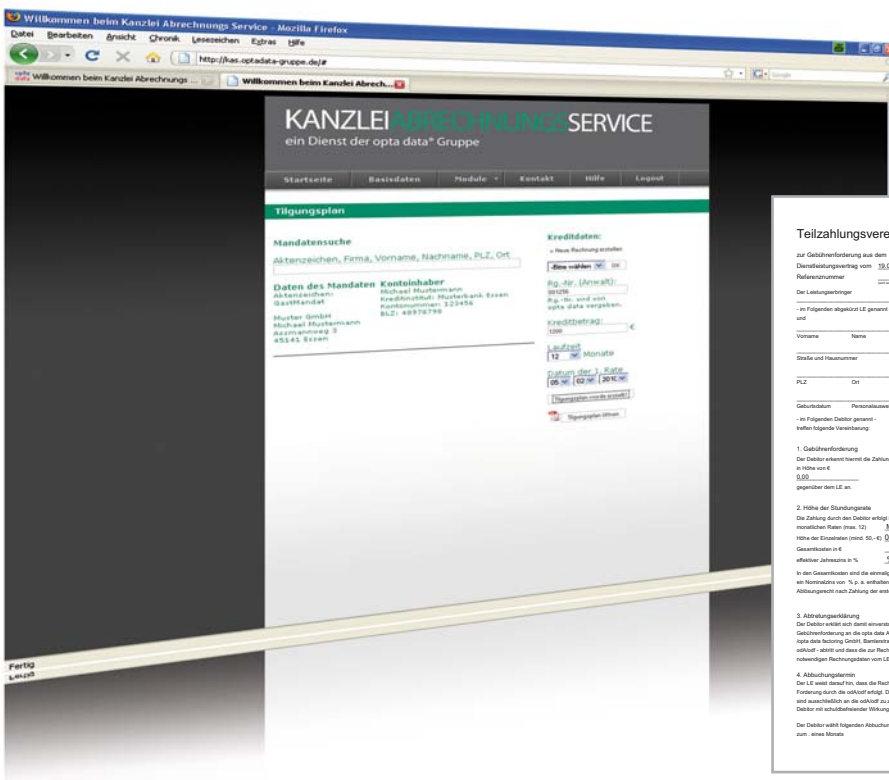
Willkommen beim Kanzlei Abrechnungs Service - Mozilla Firefox

Datei Bearbeiten Ansicht Chronik Lesezeichen Extras Hilfe

http://kas.optadata-gruppe.de/#

Willkommen beim Kanzlei Abrechnungs ...

Willkommen beim Kanzlei Abrech...

KANZLEIABRECHNUNGSSERVICE
ein Dienst der opta data® Gruppe

Startseite Basisdaten Module Kontakt Hilfe Logout

Tilgungsplan

Mandatensuche

Aktenzeichen, Firma, Vorname, Nachname, PLZ, Ort

Daten des Mandaten
Aktenzeichen:
Gastmandat

Muster GmbH
Michael Mustermann
Azzmannweg 3
45141 Essen

Kontoinhaber
Michael Mustermann
Kreditinstitut: Musterbank Essen
Kontonummer: 123456
BLZ: 48978798

Kreditdaten:

Neue Rechnung erstellen

-Bitte wählen- OK

Rg.-Nr. (Anwalt):
001256
Rg.-Nr. wird von opta data vergeben.

Kreditbetrag:
1200 €

Laufzeit
12 Monate

Datum der 1. Rate
05 02 2010

Tilgungsplan erstellen

Tilgungsplan öffnen

Fertig

Teilzahlungsvere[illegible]

zur Gebührenforderung aus dem
Dienstleistungsvertrag vom 19.0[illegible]
Referenznummer

Der Leistungserbringer

- im Folgenden abgekürzt LE genannt
und

Vorname Name

Straße und Hausnummer

PLZ Ort

Geburtsdatum Personalauswe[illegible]

- im Folgenden Debitor genannt -
treffen folgende Vereinbarung:

1. Gebührenforderung
Der Debitor erkennt hiermit die Zahlun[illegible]
in Höhe von €
0,00
gegenüber dem LE an.

2. Höhe der Stundungsrate
Die Zahlung durch den Debitor erfolgt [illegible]
monatlichen Raten (max. 12)
Höhe der Einzelraten (mind. 50,- €) 0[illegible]
Gesamtkosten in €
effektiver Jahreszins in %

In den Gesamtkosten sind die einmalig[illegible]
ein Nominalzins von % p. a. enthalten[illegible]
Ablösungsrecht nach Zahlung der erst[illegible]

3. Abtretungserklärung
Der Debitor erklärt sich damit einverst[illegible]
Gebührenforderung an die opta data A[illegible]
(opta data factoring GmbH, Berniestra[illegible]
odAfodf - abtritt und dass die zur Rech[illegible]
notwendigen Rechnungsdaten vom LE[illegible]

4. Abbuchungstermin
Der LE weist darauf hin, dass die Rech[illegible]
Forderung durch die odAfodf erfolgt. D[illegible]
sind ausschließlich an die odAfodf zu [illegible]
Debitor mit schuldbefreiender Wirkung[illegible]

Der Debitor wählt folgenden Abbuchun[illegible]
zum . eines Monats